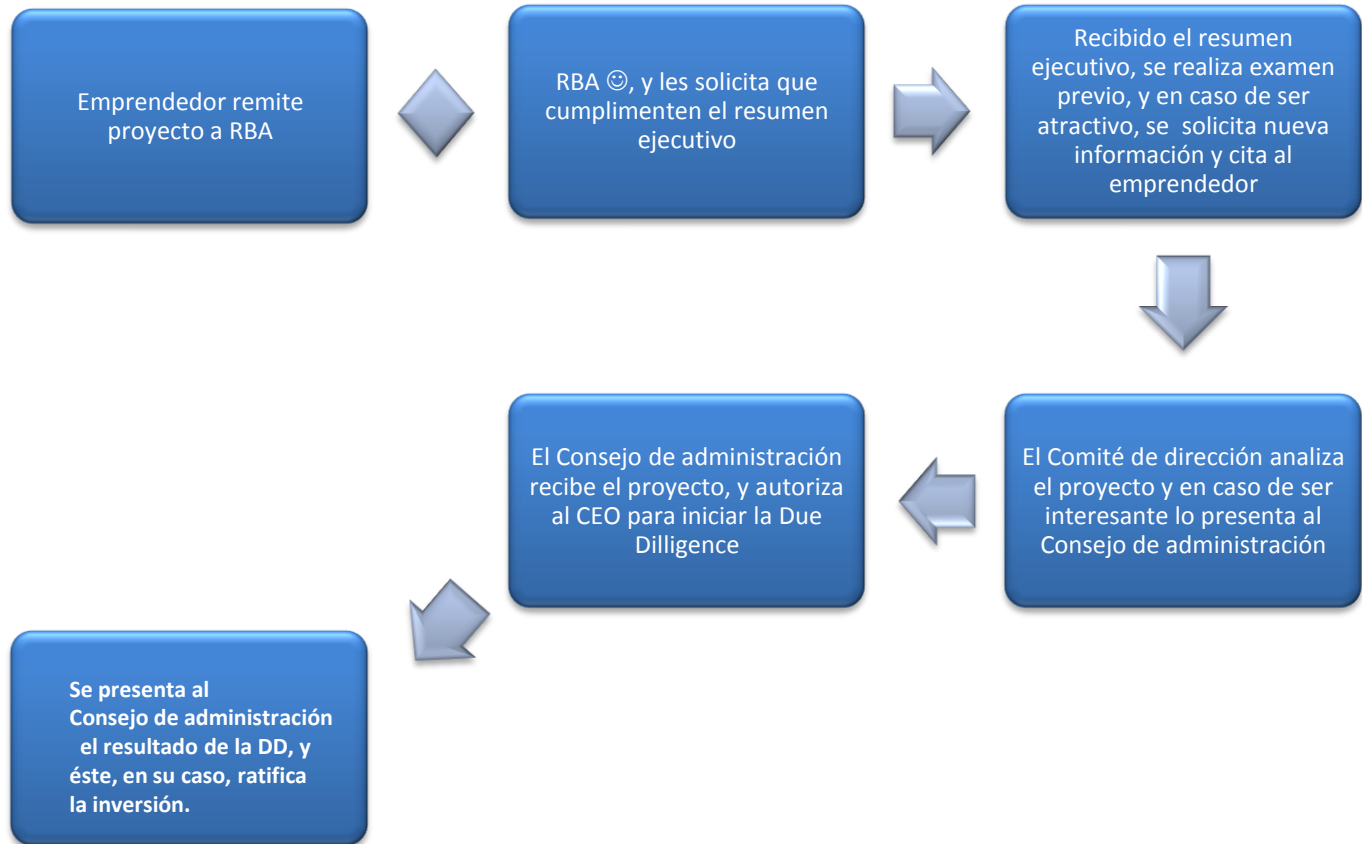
Emprendedor remite proyecto a RBA

RBA ☺, y les solicita que cumplimenten el resumen ejecutivo

Recibido el resumen ejecutivo, se realiza examen previo, y en caso de ser atractivo, se solicita nueva información y cita al emprendedor

El Comité de dirección analiza el proyecto y en caso de ser interesante lo presenta al Consejo de administración

El Consejo de administración recibe el proyecto, y autoriza al CEO para iniciar la Due Dilligence

Se presenta al Consejo de administración el resultado de la DD, y éste, en su caso, ratifica la inversión.